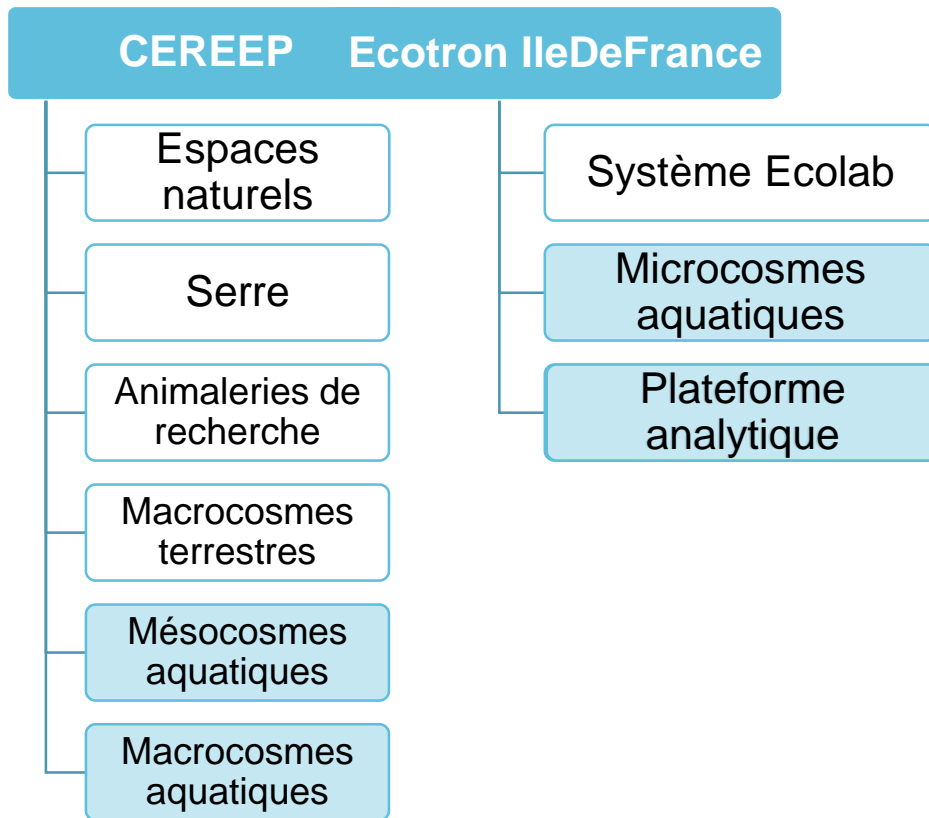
CEREEP Ecotron IleDeFrance

Espaces naturels

Serre

Animaleries de recherche

Macrocosmes terrestres

Mésocosmes aquatiques

Macrocosmes aquatiques

Système Ecolab

Microcosmes aquatiques

Plateforme analytique